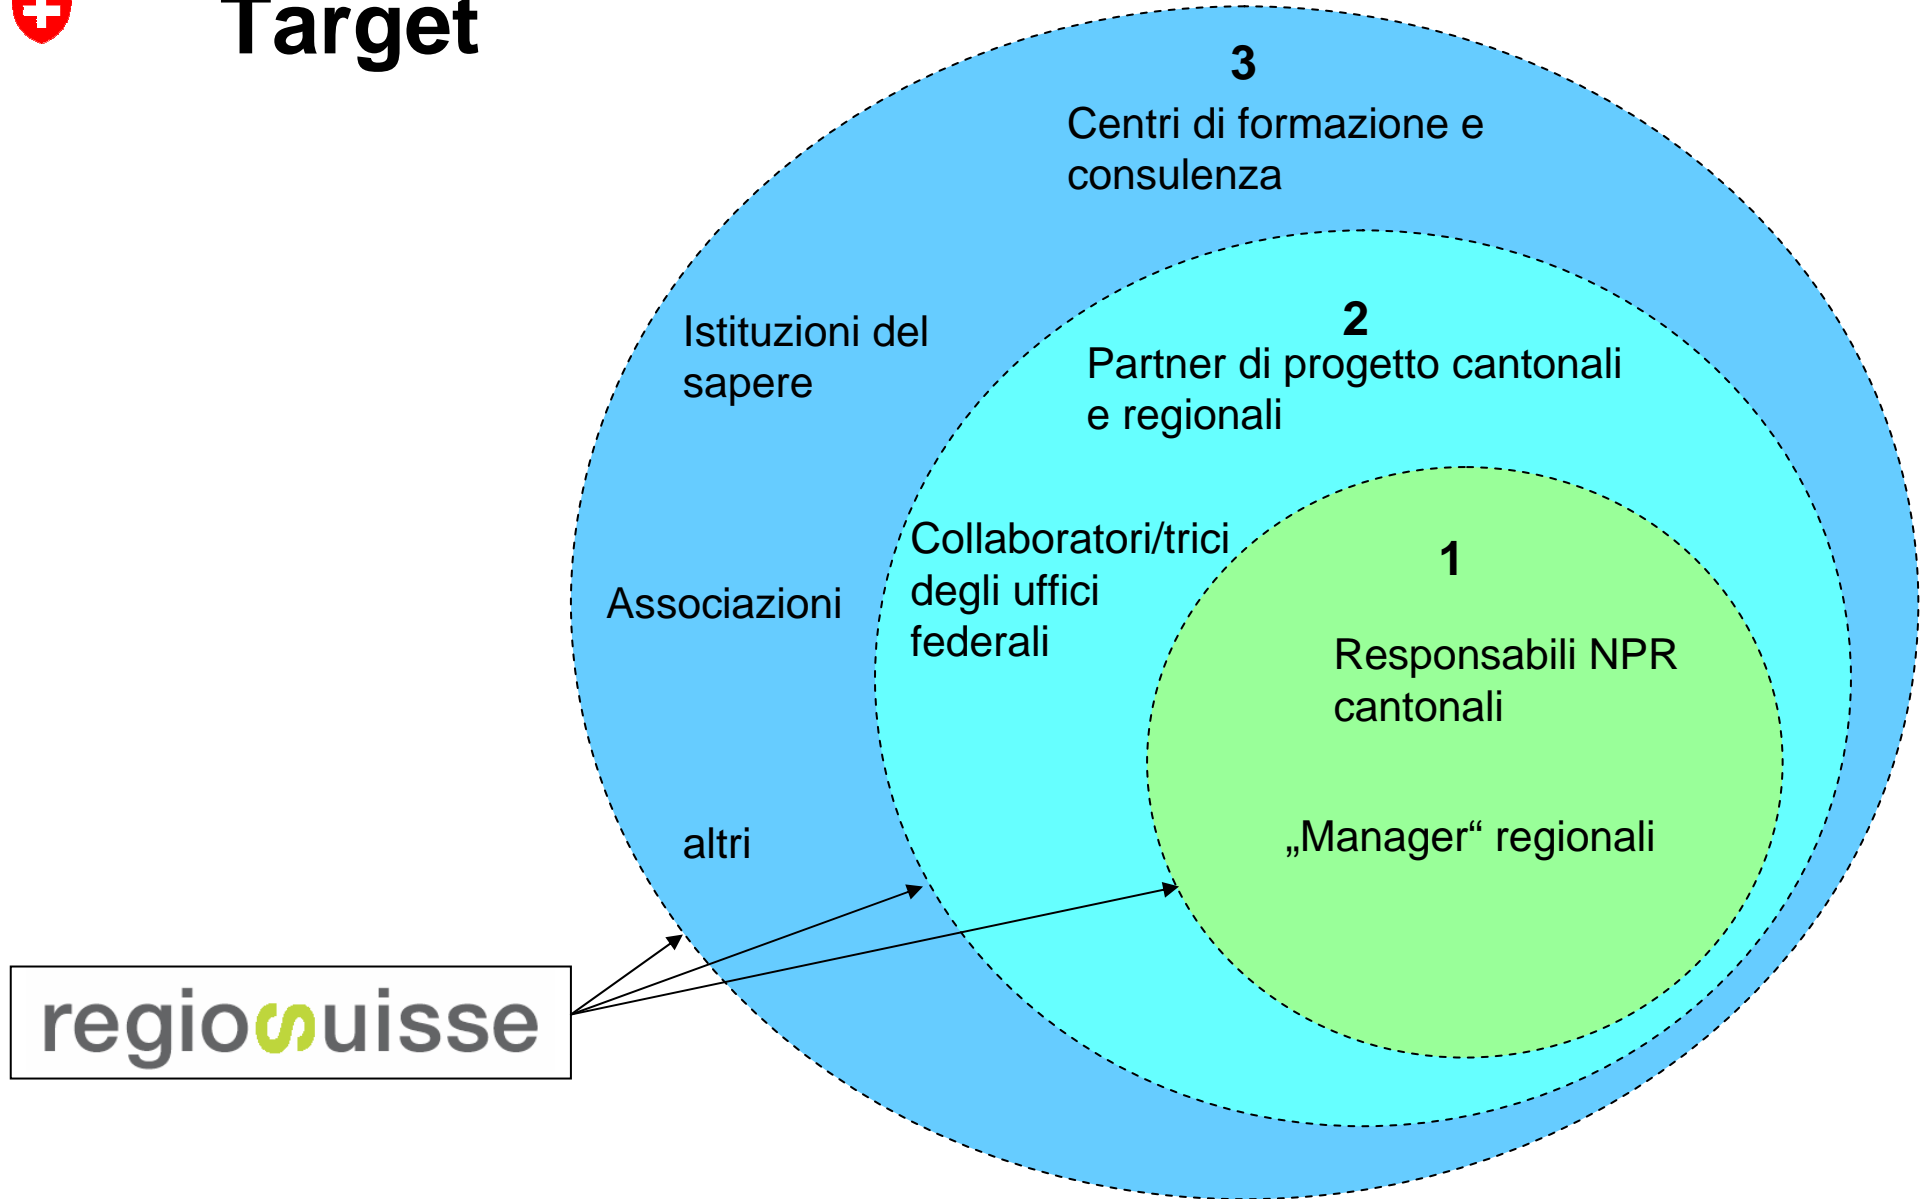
Target

3
Centri di formazione e consulenza

Istituzioni del sapere

Associazioni

altri

2
Partner di progetto cantonali e regionali

Collaboratori/trici degli uffici federali

1
Responsabili NPR cantonali

„Manager“ regionali

regiosuisse